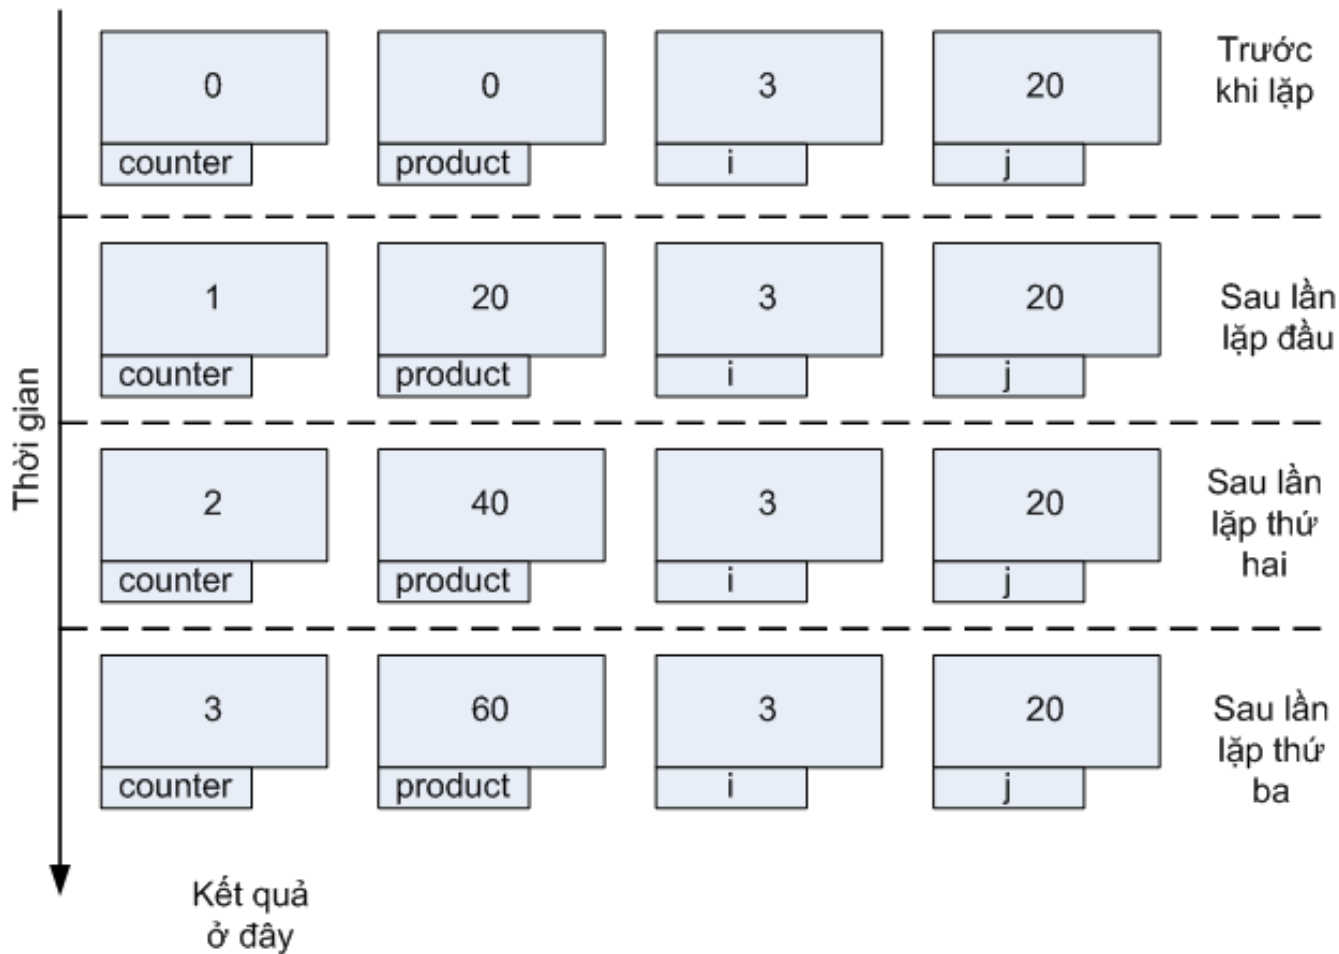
Thời gian

0
counter

0
product

3
i

20
j

Trước khi lặp

1
counter

20
product

3
i

20
j

Sau lần lặp đầu

2
counter

40
product

3
i

20
j

Sau lần lặp thứ hai

3
counter

60
product

3
i

20
j

Sau lần lặp thứ ba

Kết quả ở đây